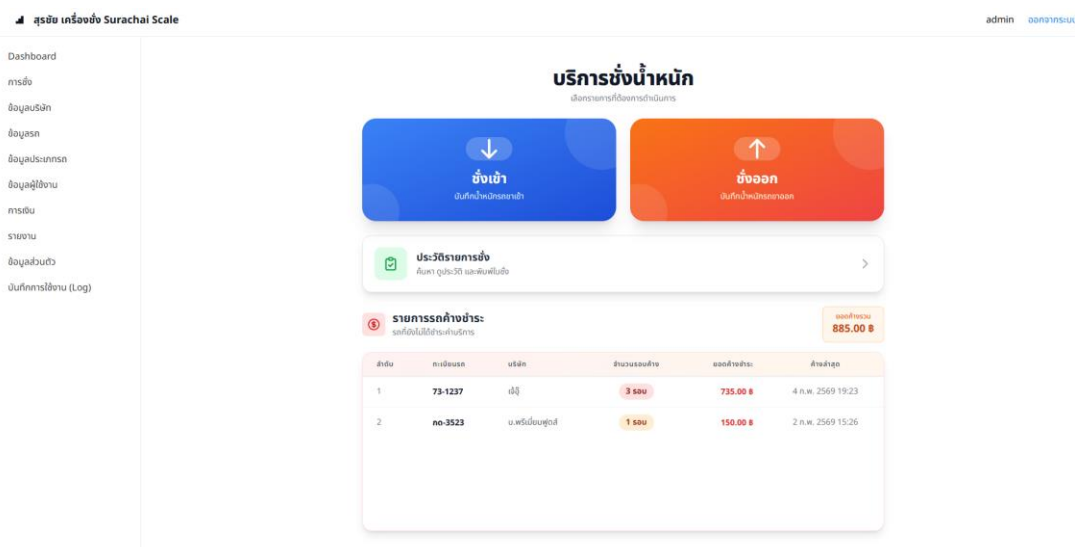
สุรชัย เครื่องชั่ง Surachai Scale

admin ออกจากระบบ

Dashboard
การชั่ง
ข้อมูลบริษัท
ข้อมูลรถ
ข้อมูลประเภทรถ
ข้อมูลผู้ใช้งาน
การเงิน
รายงาน
ข้อมูลส่วนตัว
บันทึกการใช้งาน (Log)

บริการชั่งน้ำหนัก
เลือกรายการที่ต้องการดำเนินการ

ชั่งเข้า
บันทึกน้ำหนักรถขาเข้า

ชั่งออก
บันทึกน้ำหนักรถขาออก

ประวัติรายการชั่ง
ค้นหา ดูประวัติ และพิมพ์ใบชั่ง

รายการรถค้างชำระ
รถที่ยังไม่ได้ชำระค่าบริการ

ยอดค้างรวม
885.00 ฿

| ลำดับ | ทะเบียนรถ | บริษัท | จำนวนรอบค้าง | ยอดค้างชำระ | ค้างล่าสุด |
|---|---|---|---|---|---|
| 1 | 73-1237 | เจ๊ตู่ | 3 รอบ | 735.00 ฿ | 4 ก.พ. 2569 19:23 |
| 2 | กอ-3523 | บ.พรีเมี่ยมฟูดส์ | 1 รอบ | 150.00 ฿ | 2 ก.พ. 2569 15:26 |